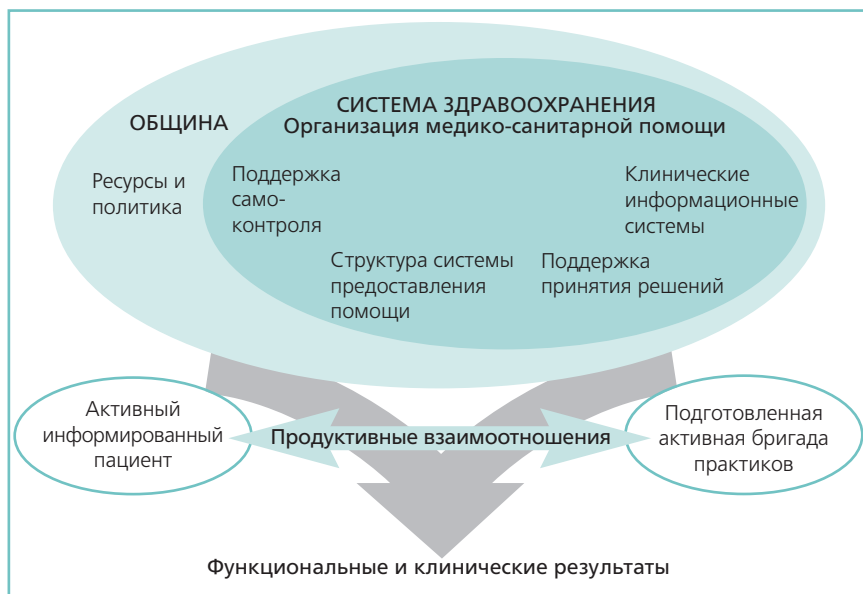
ОБЩИНА

Ресурсы и политика

СИСТЕМА ЗДРАВООХРАНЕНИЯ
Организация медико-санитарной помощи

Поддержка само-контроля

Клинические информационные системы

Структура системы предоставления помощи

Поддержка принятия решений

Активный информированный пациент

Продуктивные взаимоотношения

Подготовленная активная бригада практиков

Функциональные и клинические результаты